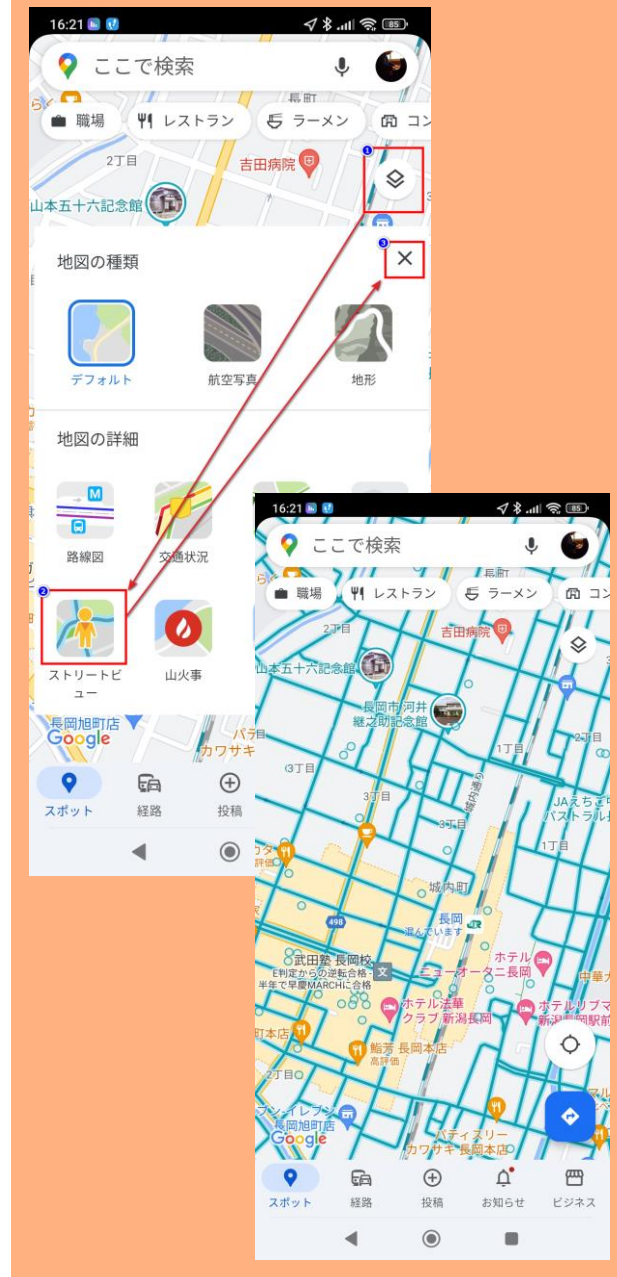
16:21
ここで検索
職場
レストラン
ラーメン
コン
長町
2丁目
吉田病院
山本五十六記念館
1
3
地図の種類
デフォルト
航空写真
地形
地図の詳細
M
路線図
交通状況
2
ストリートビュー
山火事
長岡旭町店
Google
カワサキ
スポット
経路
投稿

16:21
ここで検索
職場
レストラン
ラーメン
コン
2丁目
吉田病院
山本五十六記念館
長岡市河井継之助記念館
1丁目
2丁目
3丁目
3丁目
3丁目
JAえちご
バストラル
1丁目
城内町
498
長岡
混んでいます
武田塾 長岡校
E判定からの逆転合格・半年で早慶MARCHに合格
ホテル
ニューオータニ長岡
ホテル法華クラブ 新潟長岡
ホテルリブマ
新潟長岡駅前
町本店
鮨秀 長岡本店
高評価
2丁目
セブン-イレブン
長岡旭町店
Google
パティスリー
カワサキ 長岡本店
スポット
経路
投稿
お知らせ
ビジネス